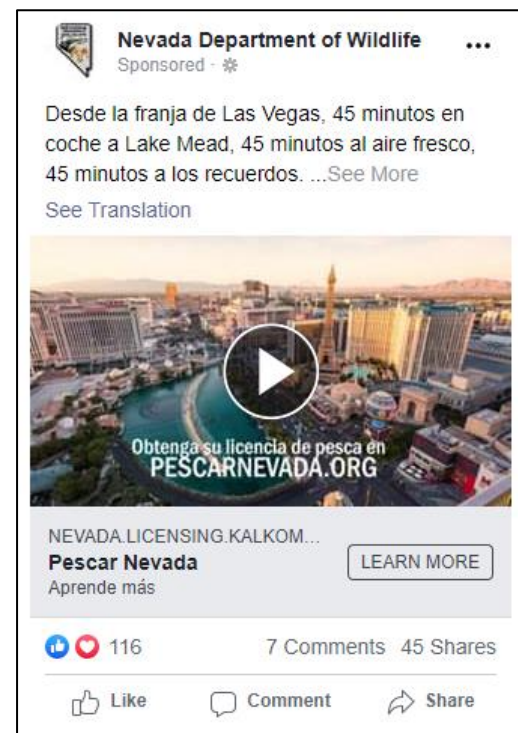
Nevada Department of Wildlife
Sponsored ·

Desde la franja de Las Vegas, 45 minutos en coche a Lake Mead, 45 minutos al aire fresco, 45 minutos a los recuerdos. ...See More
See Translation

Obtenga su licencia de pesca en
PESCARNEVADA.ORG

NEVADA.LICENSING.KALKOM...
Pescar Nevada
Aprende más
LEARN MORE

116
7 Comments 45 Shares

Like
Comment
Share